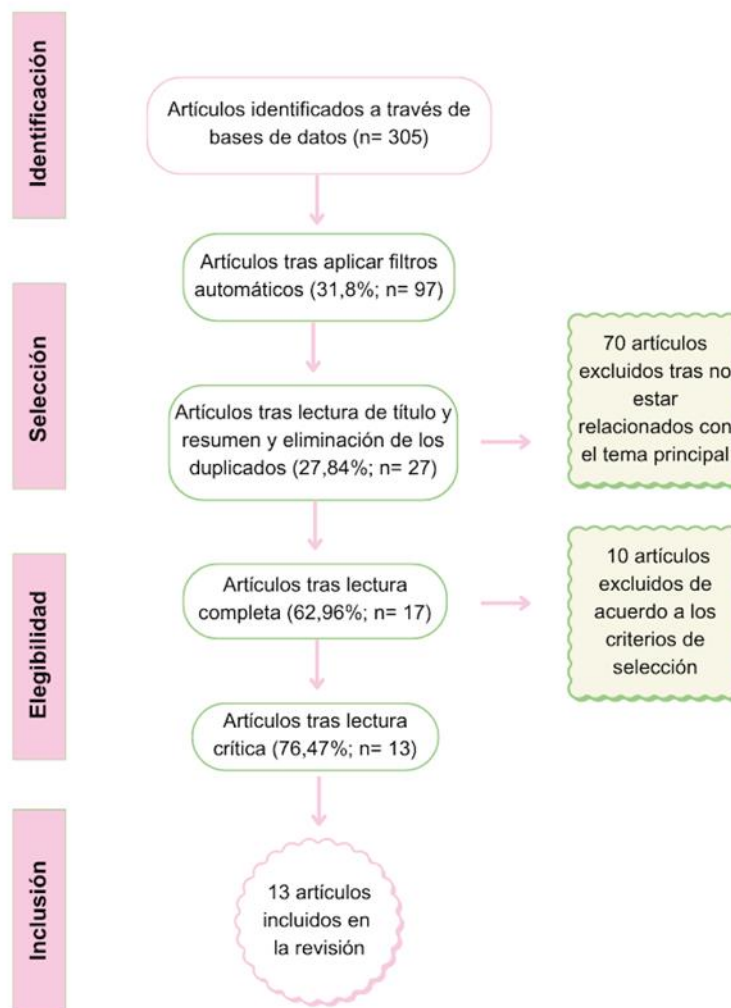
Identificación

Artículos identificados a través de bases de datos (n= 305)

Artículos tras aplicar filtros automáticos (31,8%; n= 97)

Selección

Artículos tras lectura de título y resumen y eliminación de los duplicados (27,84%; n= 27)

70 artículos excluidos tras no estar relacionados con el tema principal

Elegibilidad

Artículos tras lectura completa (62,96%; n= 17)

10 artículos excluidos de acuerdo a los criterios de selección

Artículos tras lectura crítica (76,47%; n= 13)

Inclusión

13 artículos incluidos en la revisión